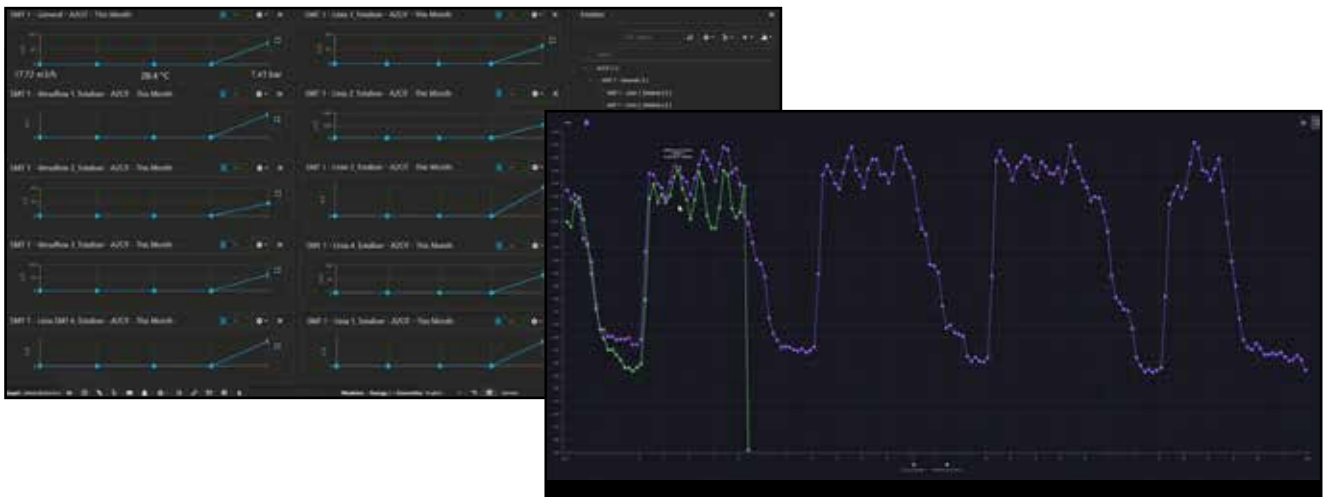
SMT 1 - General - A2CF - This Month

SMT 1 - Linea 1_Totalizer - A2CF - This Month

17.72 m3/h

28.4 °C

7.41 bar

SMT 1 - Airvaflow 1_Totalizer - A2CF - This Month

SMT 1 - Linea 2_Totalizer - A2CF - This Month

SMT 1 - Airvaflow 2_Totalizer - A2CF - This Month

SMT 1 - Linea 3_Totalizer - A2CF - This Month

SMT 1 - Airvaflow 3_Totalizer - A2CF - This Month

SMT 1 - Linea 4_Totalizer - A2CF - This Month

SMT 1 - Linea SMT 6_Totalizer - A2CF - This Month

SMT 1 - Linea 5_Totalizer - A2CF - This Month

Entities

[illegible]